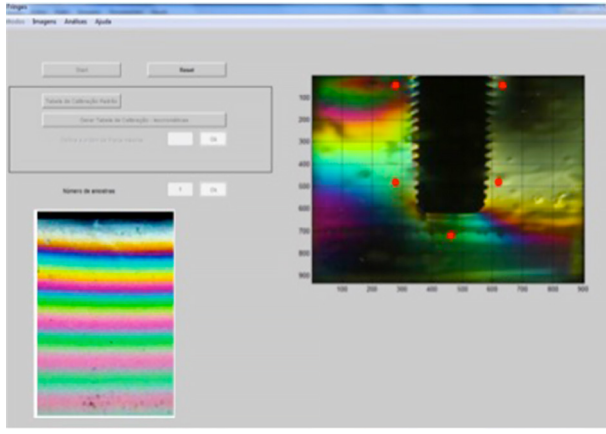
Fotogen

Modos Imagens Analises Ajuda

Start

Reset

Tabela de Calibração Padrão

Gerar Tabela de Calibração - Aeronáuticas

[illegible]

Ok

Número de amostras

7

Ok

100
200
300
400
500
600
700
800
900

100 200 300 400 500 600 700 800 900